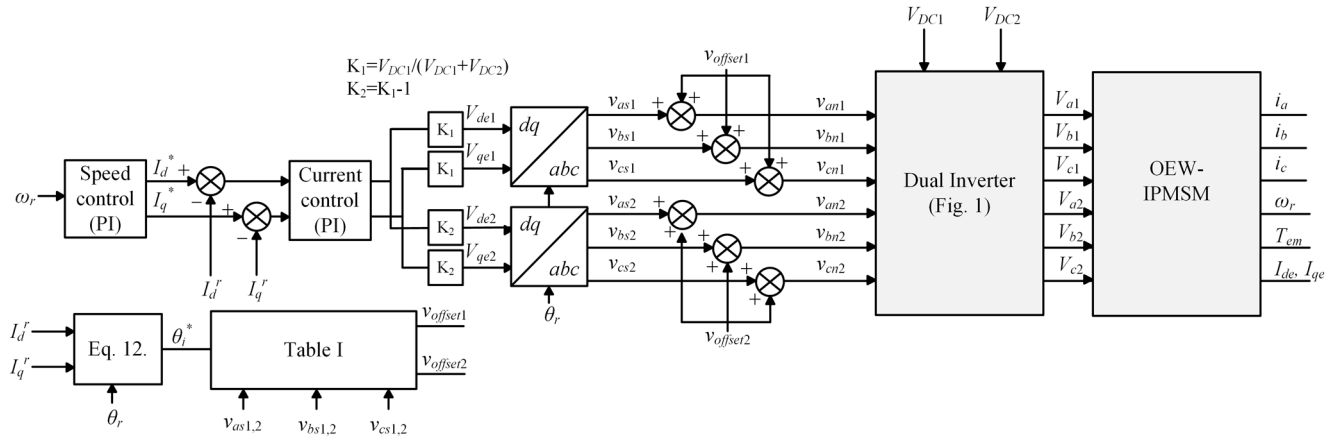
$V_{DC1}$ $V_{DC2}$

K$_1$=$V_{DC1}$/($V_{DC1}$+$V_{DC2}$)
K$_2$=K$_1$-1

$v_{offset1}$

$\omega_r$

Speed control (PI)

$I_d^*$ + $I_q^*$

− + −

$I_d^r$ $I_q^r$

Current control (PI)

K$_1$ K$_1$ K$_2$ K$_2$

$V_{de1}$ $V_{qe1}$ $V_{de2}$ $V_{qe2}$

dq abc

dq abc

$\theta_r$

$v_{as1}$ $v_{bs1}$ $v_{cs1}$ $v_{as2}$ $v_{bs2}$ $v_{cs2}$

+ + + + + + + + + + + +

$v_{an1}$ $v_{bn1}$ $v_{cn1}$ $v_{an2}$ $v_{bn2}$ $v_{cn2}$

$v_{offset2}$

Dual Inverter (Fig. 1)

$V_{a1}$ $V_{b1}$ $V_{c1}$ $V_{a2}$ $V_{b2}$ $V_{c2}$

OEW-IPMSM

$i_a$ $i_b$ $i_c$ $\omega_r$ $T_{em}$ $I_{de}$, $I_{qe}$

$I_d^r$ $I_q^r$

Eq. 12.

$\theta_r$

$\theta_i^*$

Table I

$v_{offset1}$ $v_{offset2}$

$v_{as1,2}$ $v_{bs1,2}$ $v_{cs1,2}$